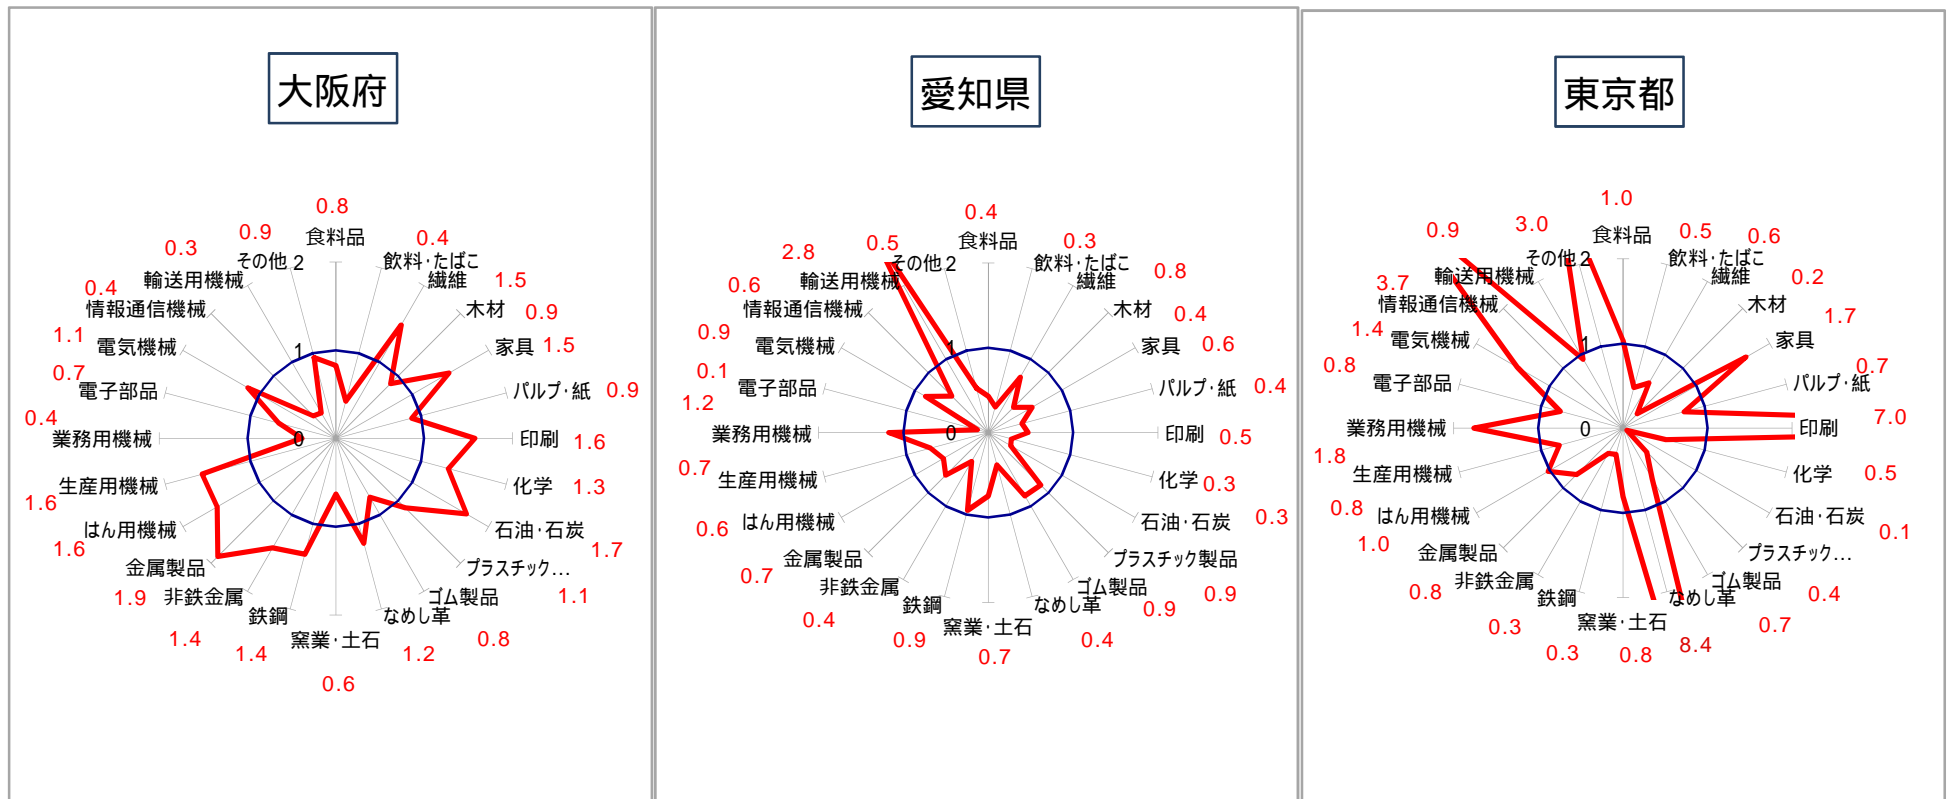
大阪府

0.8 食料品
0.4 飲料・たばこ
1.5 繊維
0.9 木材
1.5 家具
0.9 パルプ・紙
1.6 印刷
1.3 化学
1.7 石油・石炭
1.1 プラスチック…
0.8 ゴム製品
1.2 なめし革
0.6 窯業・土石
1.4 鉄鋼
1.4 非鉄金属
1.9 金属製品
1.6 はん用機械
1.6 生産用機械
0.4 業務用機械
0.7 電子部品
1.1 電気機械
0.4 情報通信機械
0.3 輸送用機械
0.9 その他
2
1
0

愛知県

0.4 食料品
0.3 飲料・たばこ
0.8 繊維
0.4 木材
0.6 家具
0.4 パルプ・紙
0.5 印刷
0.3 化学
0.3 石油・石炭
0.9 プラスチック製品
0.9 ゴム製品
0.4 なめし革
0.7 窯業・土石
0.9 鉄鋼
0.4 非鉄金属
0.7 金属製品
0.6 はん用機械
0.7 生産用機械
1.2 業務用機械
0.1 電子部品
0.9 電気機械
0.6 情報通信機械
2.8 輸送用機械
0.5 その他
2
1
0

東京都

1.0 食料品
0.5 飲料・たばこ
0.6 繊維
0.2 木材
1.7 家具
0.7 パルプ・紙
7.0 印刷
0.5 化学
0.1 石油・石炭
0.4 プラスチック…
0.7 ゴム製品
8.4 なめし革
0.8 窯業・土石
0.3 鉄鋼
0.3 非鉄金属
0.8 金属製品
1.0 はん用機械
0.8 生産用機械
1.8 業務用機械
0.8 電子部品
1.4 電気機械
3.7 情報通信機械
0.9 輸送用機械
3.0 その他
2
1
0